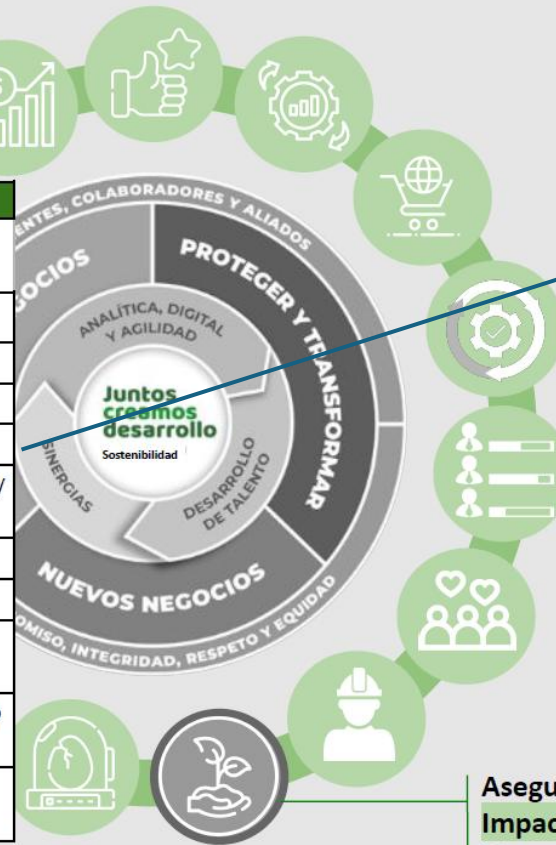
ENTES, COLABORADORES Y ALIADOS

GOCIOS

PROTEGER Y TRANSFORMAR

ANALÍTICA, DIGITAL Y AGILIDAD

Juntos creamos desarrollo

Sostenibilidad

SINERGIAS

DESARROLLO DE TALENTO

NUEVOS NEGOCIOS

OMISO, INTEGRIDAD, RESPETO Y EQUIDAD

Asegu
Impac